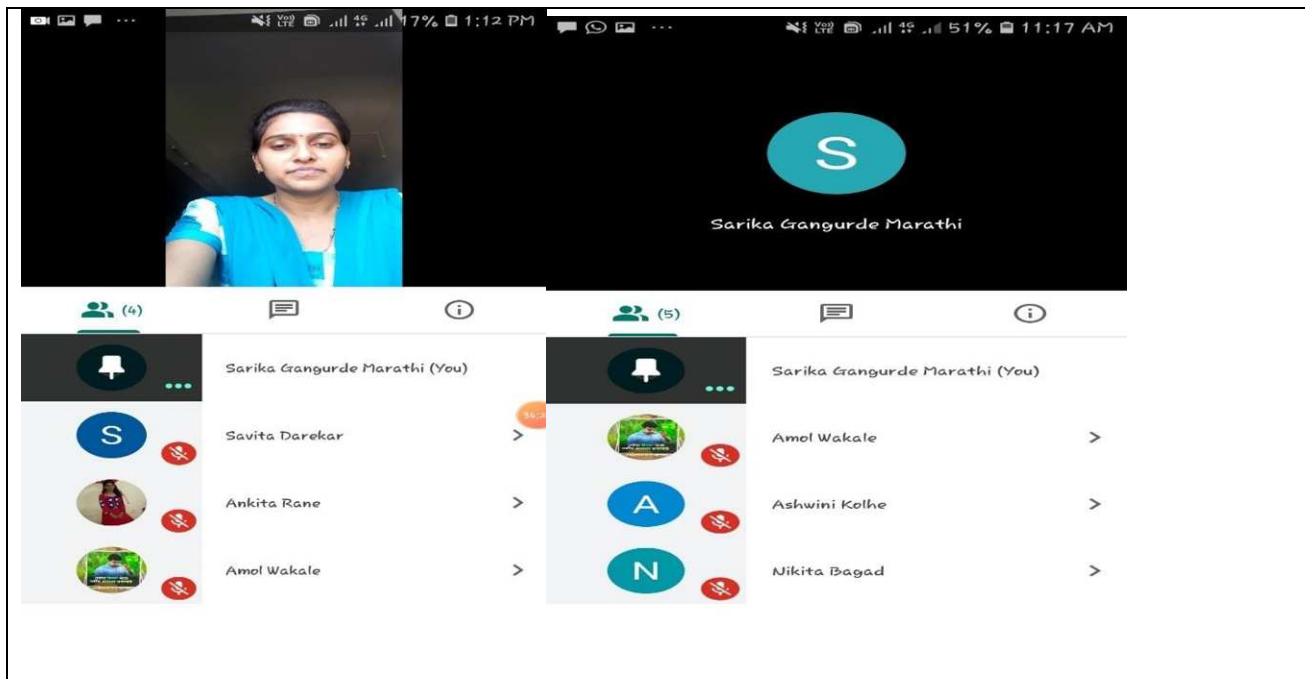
17% 1:12 PM

(4)

Sarika Gangurde Marathi (You)

S

Savita Darekar

Ankita Rane

Amol Wakale

51% 11:17 AM

S

Sarika Gangurde Marathi

(5)

Sarika Gangurde Marathi (You)

Amol Wakale

A

Ashwini Kolhe

N

Nikita Bagad